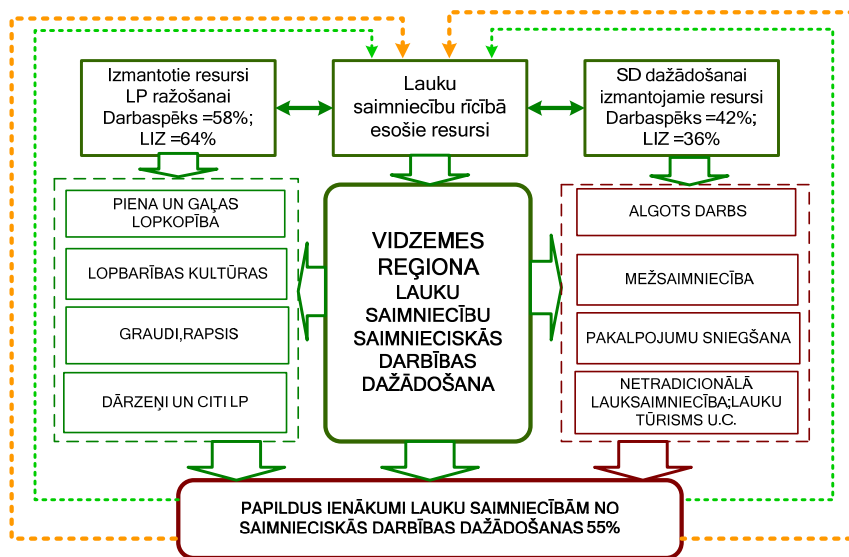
Izmantotie resursi LP ražošanai Darbaspēks =58%; LIZ =64%

Lauku saimniecību rīcībā esošie resursi

SD dažādošanai izmantojamie resursi Darbaspēks =42%; LIZ =36%

PIENA UN GAĻAS LOPKOPĪBA

LOPBARĪBAS KULTŪRAS

GRAUDI,RAPSIS

DĀRZEŅI UN CITI LP

VIDZEMES REĢIONA LAUKU SAIMNIECĪBU SAIMNIECISKĀS DARBĪBAS DAŽĀDOŠANA

ALGOTS DARBS

MEŽSAIMNIECĪBA

PAKALPOJUMU SNIEGŠANA

NETRADICIONĀLĀ LAUKSAIMNIECĪBA;LAUKU TŪRISMS U.C.

PAPILDUS IENĀKUMI LAUKU SAIMNIECĪBĀM NO SAIMNIECISKĀS DARBĪBAS DAŽĀDOŠANAS 55%